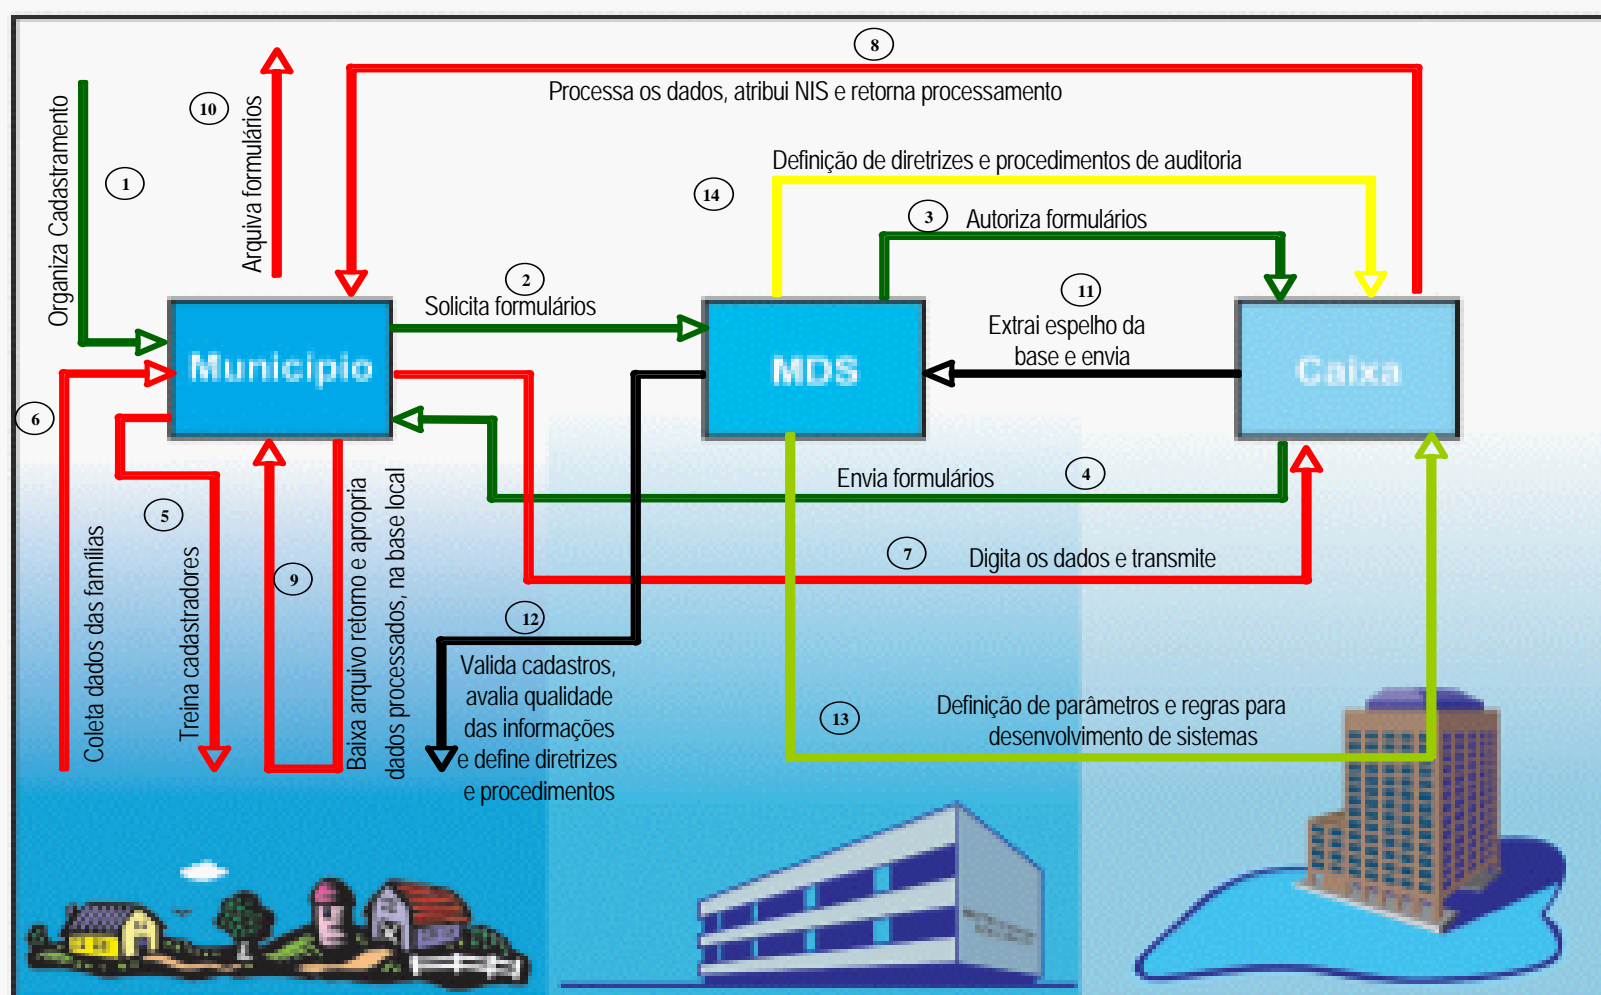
8
Processa os dados, atribui NIS e retorna processamento

10
Arquiva formulários

1
Organiza Cadastramento

14
Definição de diretrizes e procedimentos de auditoria

3
Autoriza formulários

2
Solicita formulários

11
Extrai espelho da base e envia

Município

MDS

Caixa

6

5

4
Envia formulários

7
Digita os dados e transmite

9

Coleta dados das famílias

Treina cadastradores

Baixa arquivo retorno e apropria dados processados, na base local

12
Valida cadastros, avalia qualidade das informações e define diretrizes e procedimentos

13
Definição de parâmetros e regras para desenvolvimento de sistemas